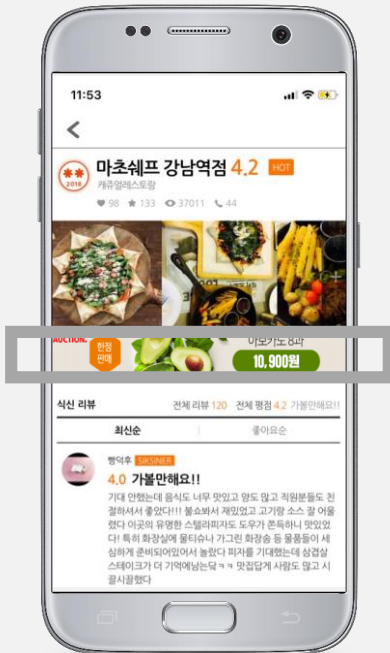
11:53

<

마초쉐프 강남역점 4.2 HOT

2018

캐쥬얼레스토랑

98 133 37011 44

AUCTION.

한정판매

아보카도 8과

10,900원

식신 리뷰

전체 리뷰 120 전체 평점 4.2 가볼만해요!!

최신순

좋아요순

빵덕후 SIKSINER

4.0 가볼만해요!!

기대 안했는데 음식도 너무 맛있고 양도 많고 직원분들도 친절하셔서 좋았다!!! 불쇼봐서 재밌었고 고기랑 소스 잘 어울렸다 이곳의 유명한 스텔라피자도 도우가 쫀득하니 맛있었다! 특히 화장실에 물티슈나 가그린 화장솜 등 물품들이 세심하게 준비되어있어서 놀랐다 피자를 기대했는데 삼겹살 스테이크가 더 기억에남는닼ㅋㅋ 맛집답게 사람도 많고 시끌시끌했다